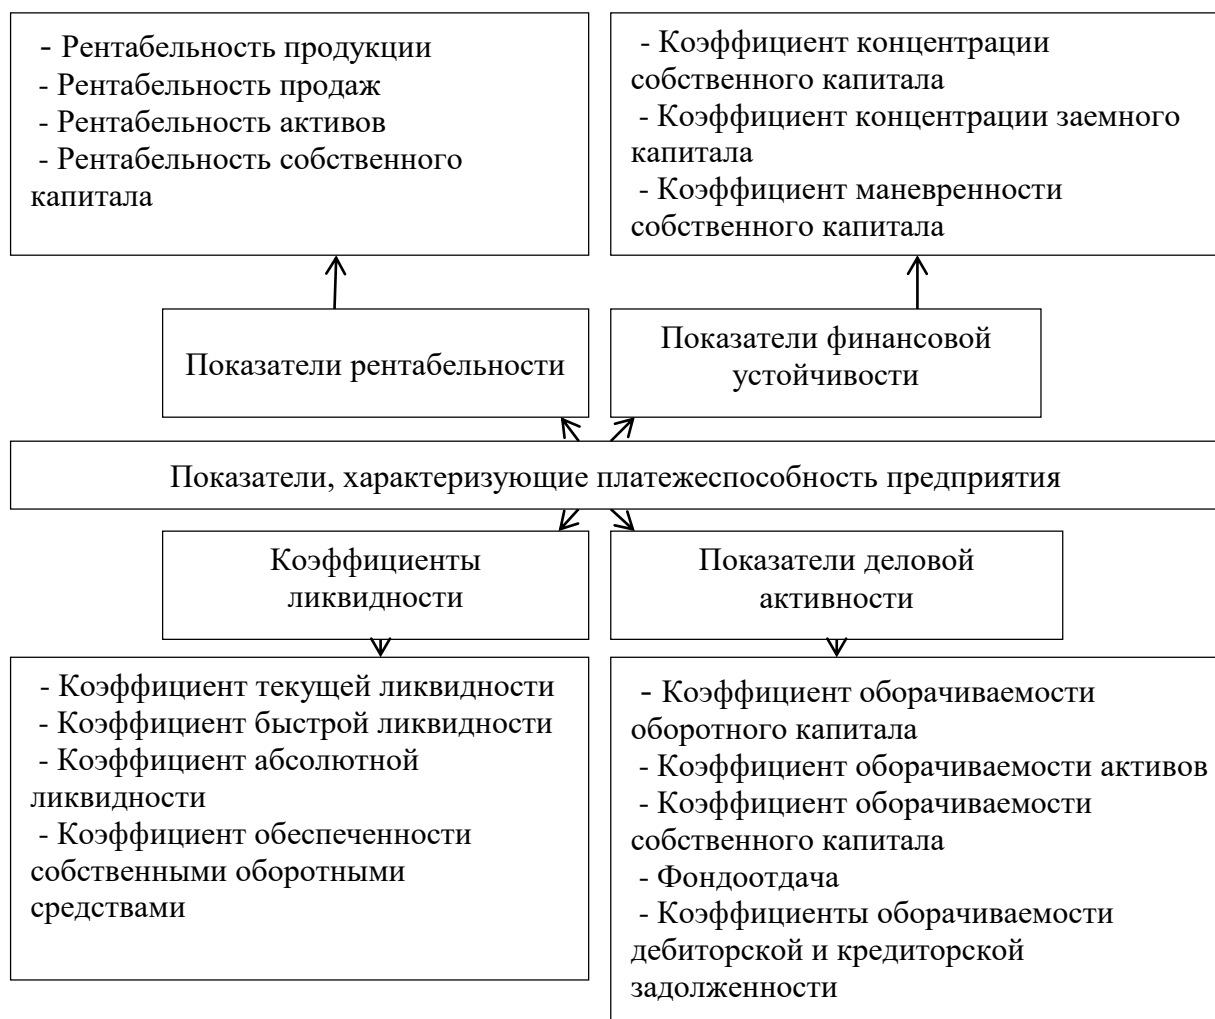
- Рентабельность продукции
- Рентабельность продаж
- Рентабельность активов
- Рентабельность собственного капитала

- Коэффициент концентрации собственного капитала
- Коэффициент концентрации заемного капитала
- Коэффициент маневренности собственного капитала

Показатели рентабельности

Показатели финансовой устойчивости

Показатели, характеризующие платежеспособность предприятия

Коэффициенты ликвидности

Показатели деловой активности

- Коэффициент текущей ликвидности
- Коэффициент быстрой ликвидности
- Коэффициент абсолютной ликвидности
- Коэффициент обеспеченности собственными оборотными средствами

- Коэффициент оборачиваемости оборотного капитала
- Коэффициент оборачиваемости активов
- Коэффициент оборачиваемости собственного капитала
- Фондоотдача
- Коэффициенты оборачиваемости дебиторской и кредиторской задолженности